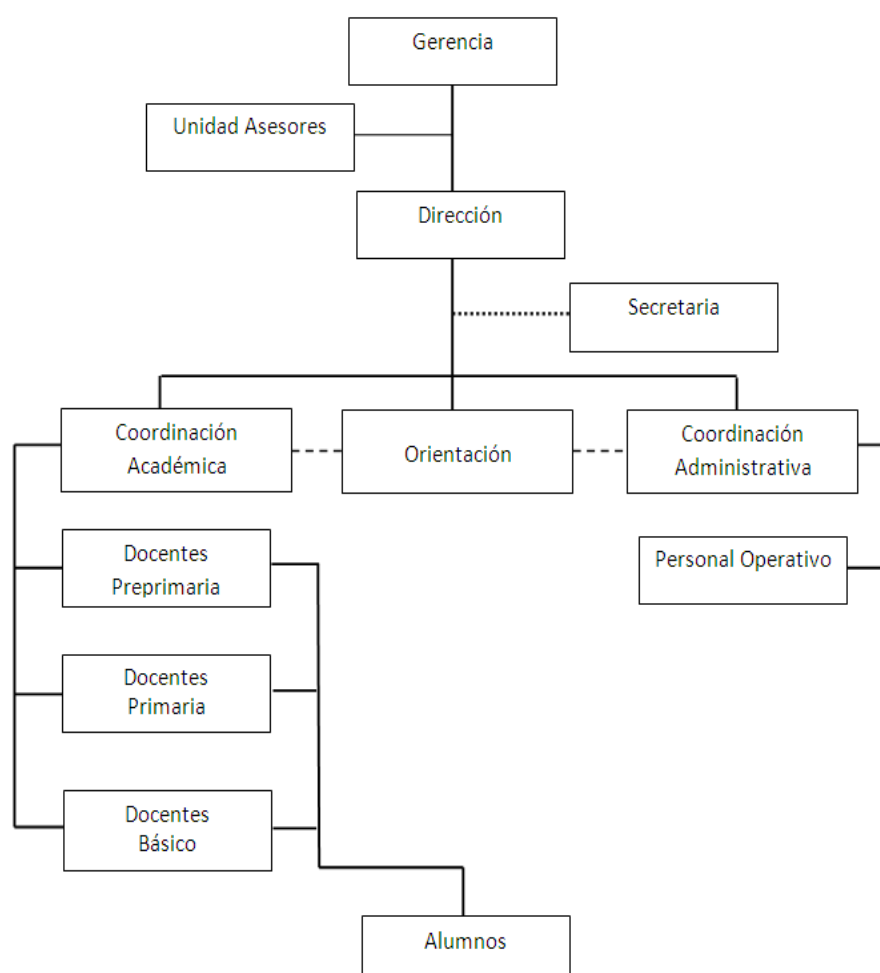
Gerencia

Unidad Asesores

Dirección

Secretaria

Coordinación Académica

Orientación

Coordinación Administrativa

Docentes Preprimaria

Personal Operativo

Docentes Primaria

Docentes Básico

Alumnos